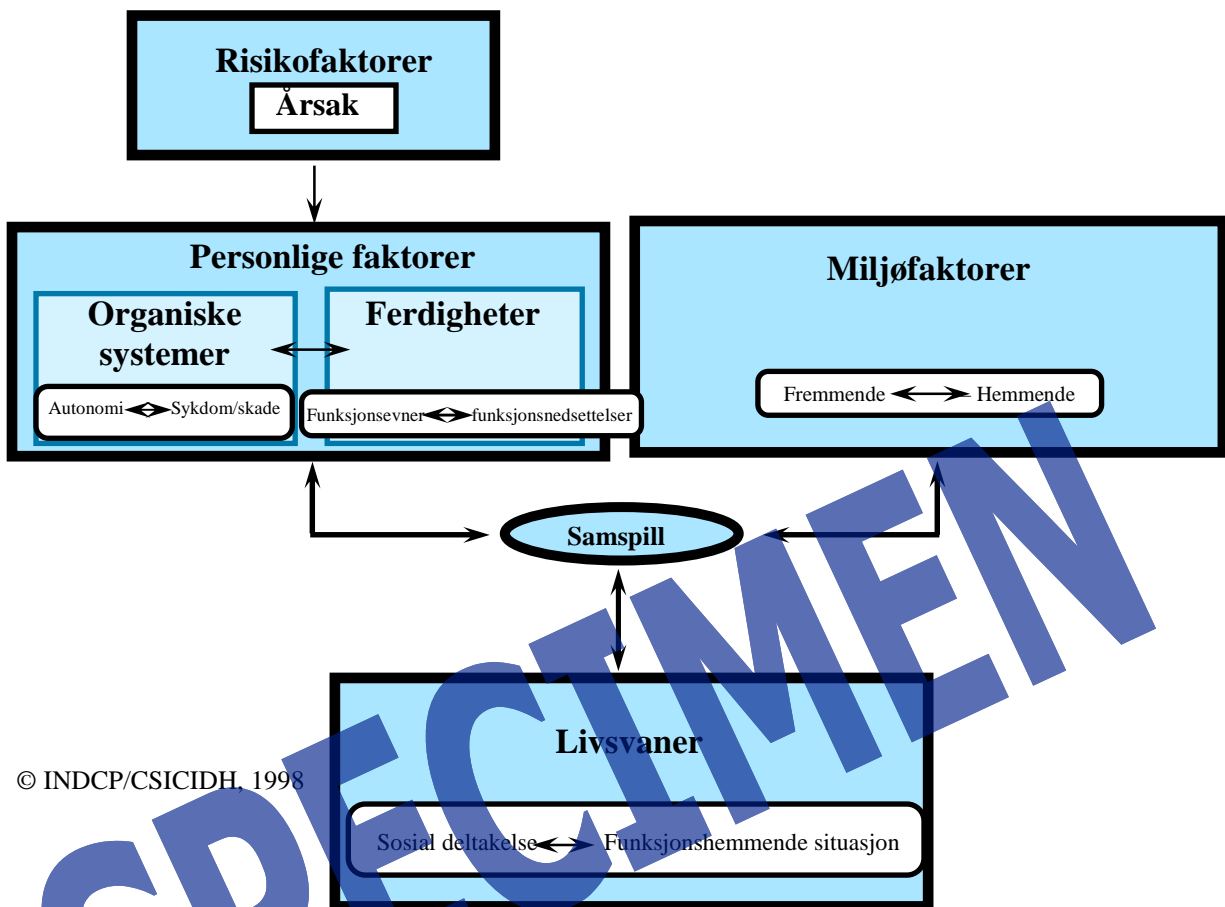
Risikofaktorer
Årsak

Personlige faktorer
Organiske systemer
Ferdigheter
Autonomi Sykdom/skade
Funksjonsevner funksjonsnedsettelser

Miljøfaktorer
Fremmende Hemmende

Samspill

Livsvaner
Sosial deltakelse Funksjonshemmende situasjon

© INDCP/CSICIDH, 1998

SPECIMEN